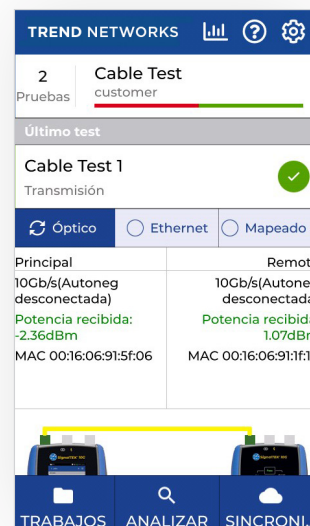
TREND NETWORKS

2
Pruebas

Cable Test
customer

Último test

Cable Test 1
Transmisión

Óptico
Ethernet
Mapeado

| Principal | Remot |
|---|---|
| 10Gb/s(Autoneg desconectada) | 10Gb/s(Autone desconectad |
| Potencia recibida: -2.36dBm | Potencia recibida 1.07dBr |
| MAC 00:16:06:91:5f:06 | MAC 00:16:06:91:1f:1 |

TRABAJOS
ANALIZAR
SINCRONI